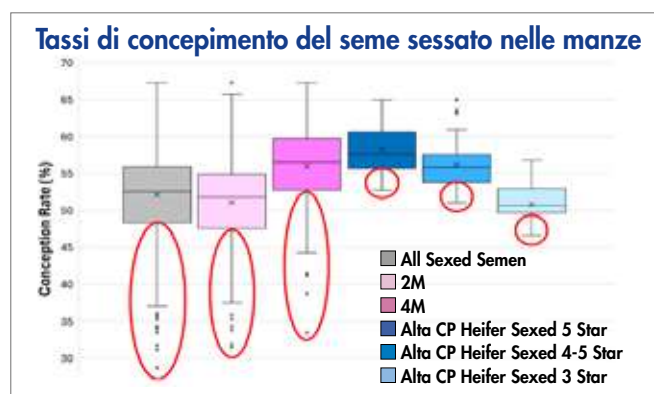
Tassi di concepimento del seme sessato nelle manze

Conception Rate (%)

70
65
60
55
50
45
40
35
30

All Sexed Semen
2M
4M
Alta CP Heifer Sexed 5 Star
Alta CP Heifer Sexed 4-5 Star
Alta CP Heifer Sexed 3 Star